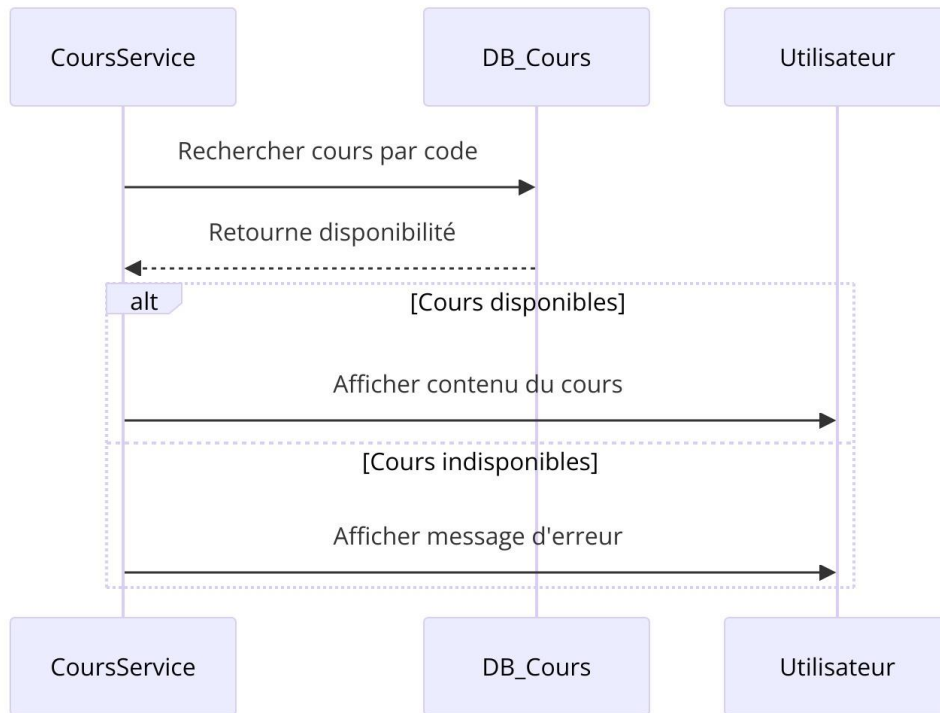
CoursService

DB_Cours

Utilisateur

Rechercher cours par code

Retourne disponibilité

alt

[Cours disponibles]

Afficher contenu du cours

[Cours indisponibles]

Afficher message d'erreur

CoursService

DB_Cours

Utilisateur